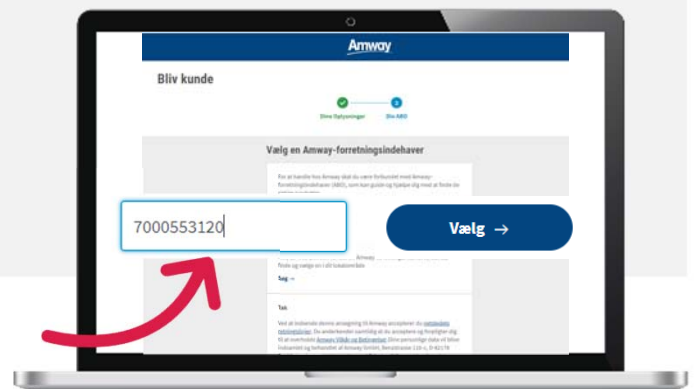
Amway

Bliv kunde

Dine Oplysninger

Bliv ABO

Vælg en Amway-forretningsindehaver

For at handle hos Amway skal du være forbundet med Amway-forretningsindehaver (ABO), som kan guide og hjælpe dig med at finde de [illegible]

7000553120

Vælg →

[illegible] Amway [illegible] finde og vælge en i dit lokalområde

Søg →

Tak

Ved at indsende denne ansøgning til Amway accepterer du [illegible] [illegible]. Du anerkender samtidig at du accepterer og forpligter dig til at overholde Amway Vilkår og Betingelser. Dine personlige data vil blive indsamlet og behandlet af Amway GmbH, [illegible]